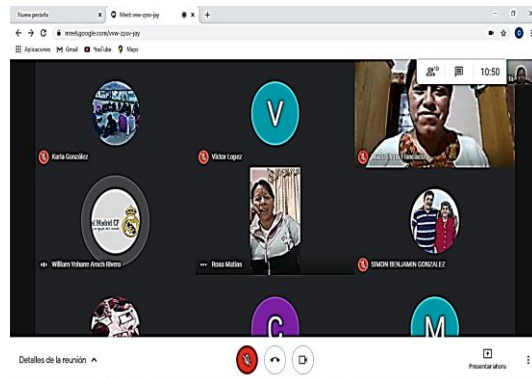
Nueva pestaña
Meet: vww-zpsv-jay
meet.google.com/vww-zpsv-jay
Aplicaciones Gmail YouTube Maps
10
10:50
Karla González
V
Victor Lopez
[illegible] Francisco
al Madrid CF
William Yohane Arech Rivera
Rosa Matian
SIMON BENJAMIN GONZALEZ
C
M
Detalles de la reunión
Presentar ahora